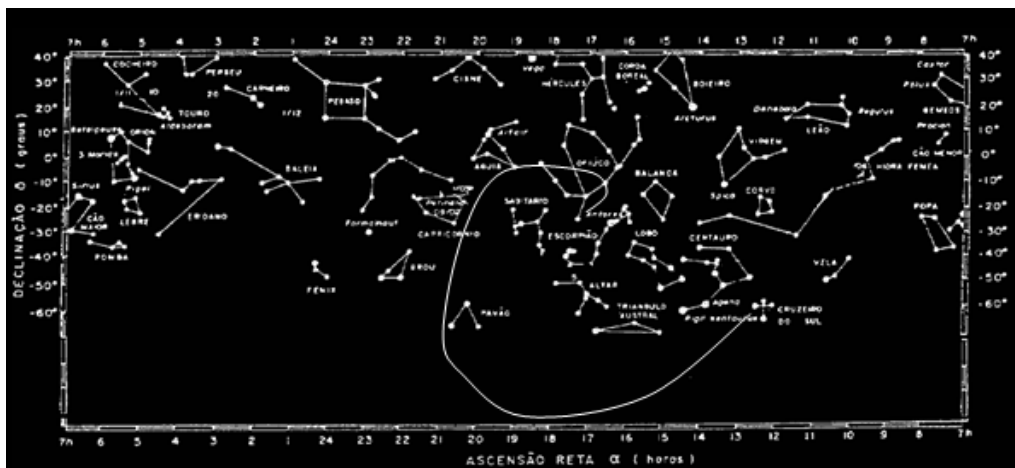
7h 6 5 4 3 2 1 24 23 22 21 20 19 18 17 16 15 14 13 12 11 10 9 8 7h

40° 30° 20° 10° 0° -10° -20° -30° -40° -50° -60°

DECLINAÇÃO δ ( graus )

COCHEIRO
PERSEU
CARNEIRO
TOURO
Aldebaran
Betelgeuse
ORION
Rigel
LEBRE
Sirius
CÃO MAIOR
POMBA
ERIDANO
BALEIA
PÉGASO
CISNE
Vega
HÉRCULES
COROA BOREAL
BOIEIRO
Arcturus
Altair
ÁGUIA
OFIÚCO
BALANÇA
VIRGEM
Spica
CORVO
LEÃO
Regulus
Denebola
Castor
Pollux
GÊMEOS
Procyon
CÃO MENOR
HIDRA FÊMEA
Fomalhaut
CAPRICÓRNIO
GROU
FÊNIX
SAGITÁRIO
ESCORPIÃO
Antares
LOBO
CENTAURO
ALTAR
PAVÃO
TRIÂNGULO AUSTRAL
Agena
Rigel Kentaurus
CRUZEIRO DO SUL
VELA
POPA

7h 6 5 4 3 2 1 24 23 22 21 20 19 18 17 16 15 14 13 12 11 10 9 8 7h

ASCENSÃO RETA α ( horas )